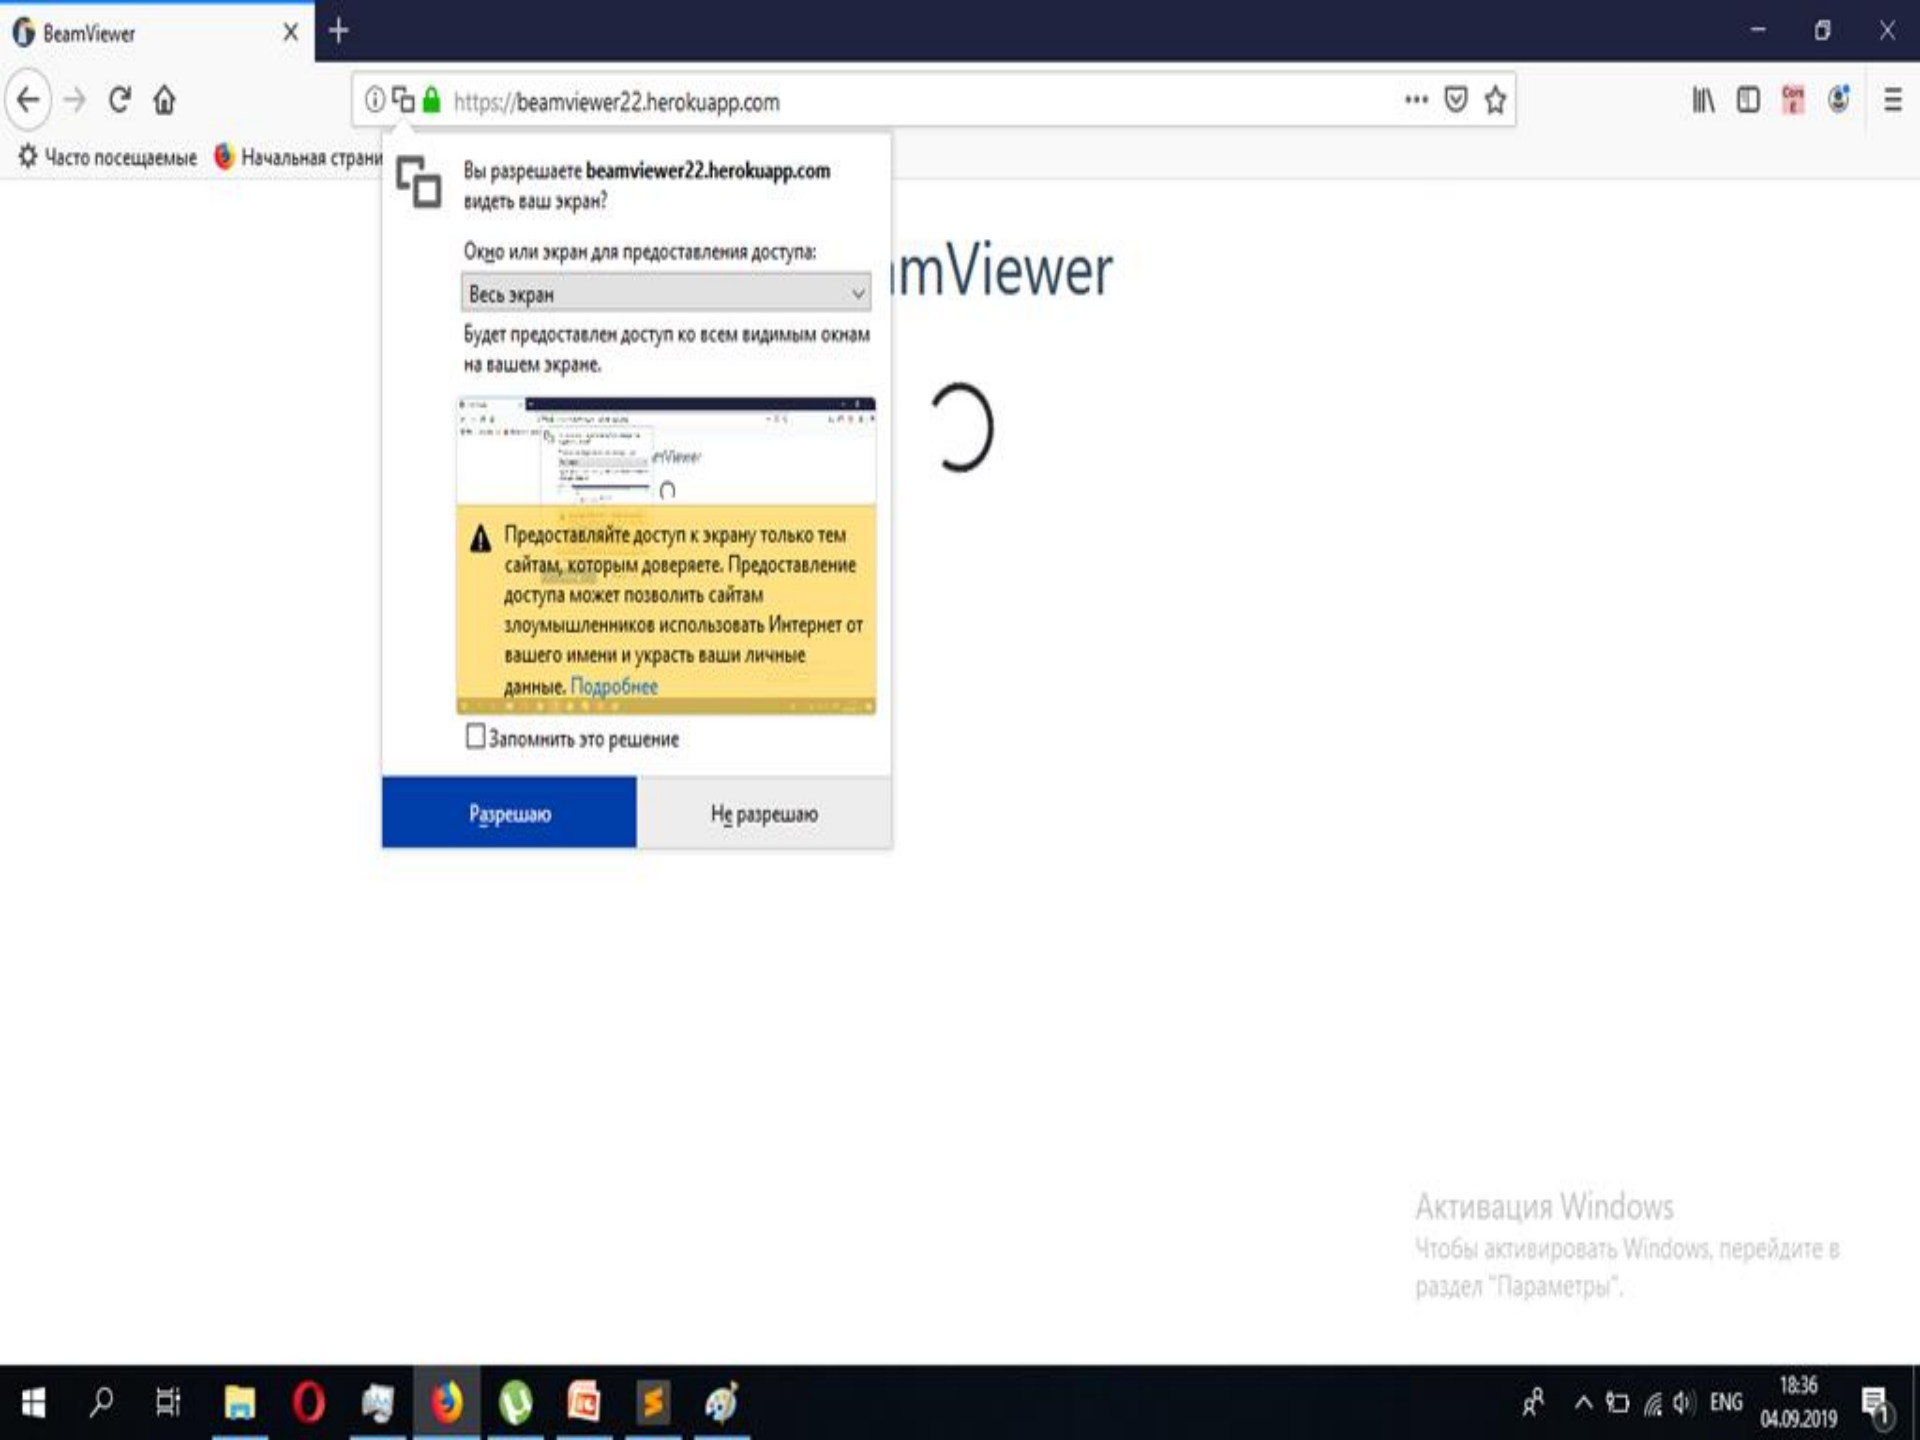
BeamViewer

https://beamviewer22.herokuapp.com

Часто посещаемые Начальная страни

Вы разрешаете beamviewer22.herokuapp.com видеть ваш экран?

Окно или экран для предоставления доступа:

Весь экран

Будет предоставлен доступ ко всем видимым окнам на вашем экране.

Предоставляйте доступ к экрану только тем сайтам, которым доверяете. Предоставление доступа может позволить сайтам злоумышленников использовать Интернет от вашего имени и украсть ваши личные данные. Подробнее

Запомнить это решение

Разрешаю

Не разрешаю

mViewer

Активация Windows
Чтобы активировать Windows, перейдите в раздел "Параметры".

ENG 18:36 04.09.2019